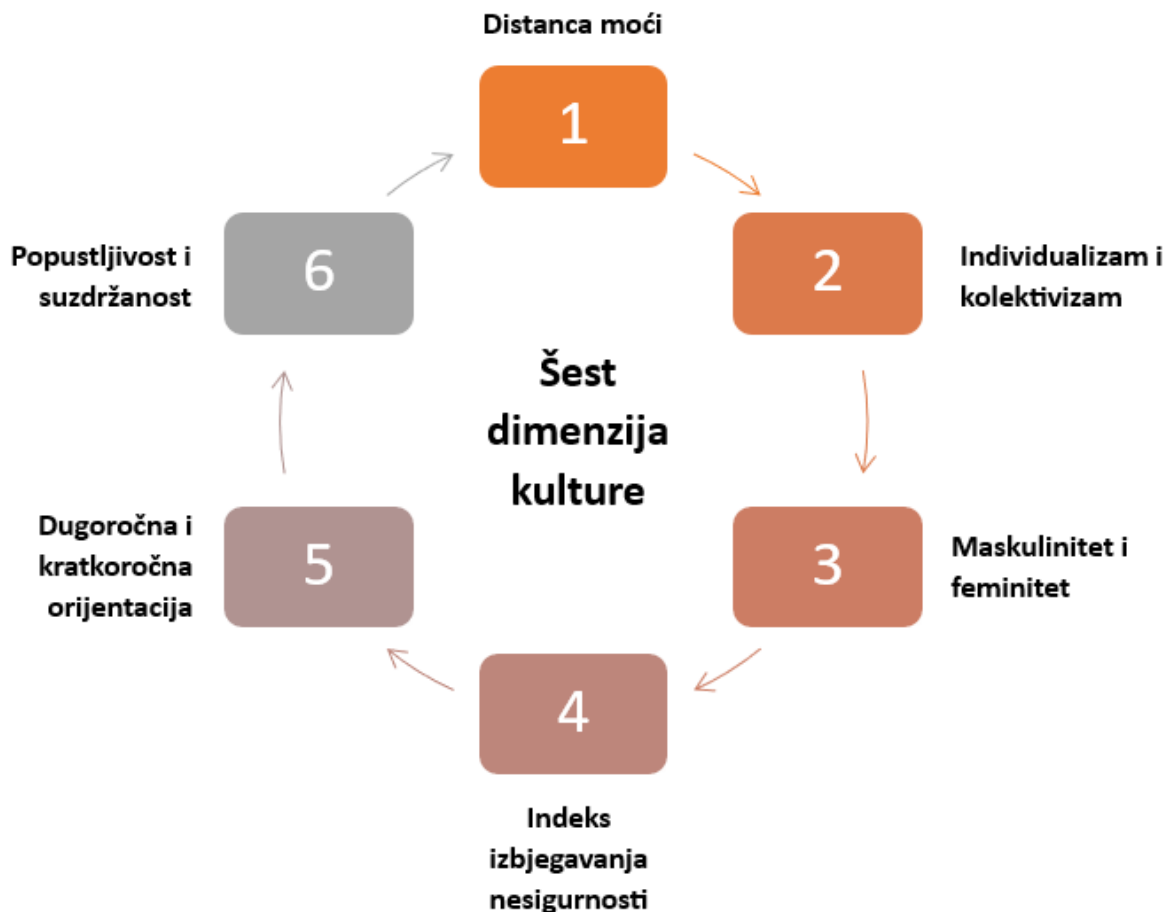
Distanca moći

1

2

Individualizam i kolektivizam

3

Maskulinitet i feminitet

4

Indeks izbjegavanja nesigurnosti

5

Dugoročna i kratkoročna orijentacija

6

Popustljivost i suzdržanost

Šest dimenzija kulture